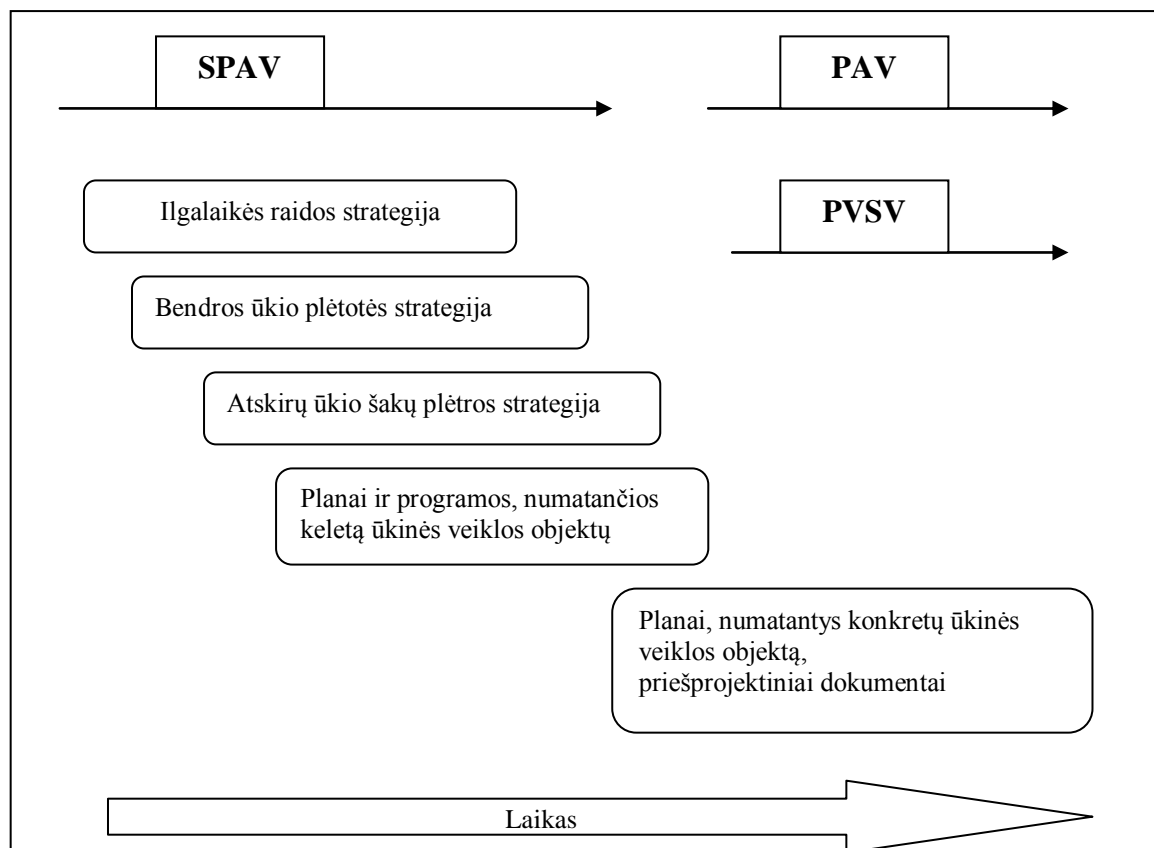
SPAV

PAV

Ilgalaikės raidos strategija

PVSV

Bendros ūkio plėtotės strategija

Atskirų ūkio šakų plėtros strategija

Planai ir programos, numatančios keletą ūkinės veiklos objektų

Planai, numatantys konkretų ūkinės veiklos objektą, priešprojektiniai dokumentai

Laikas